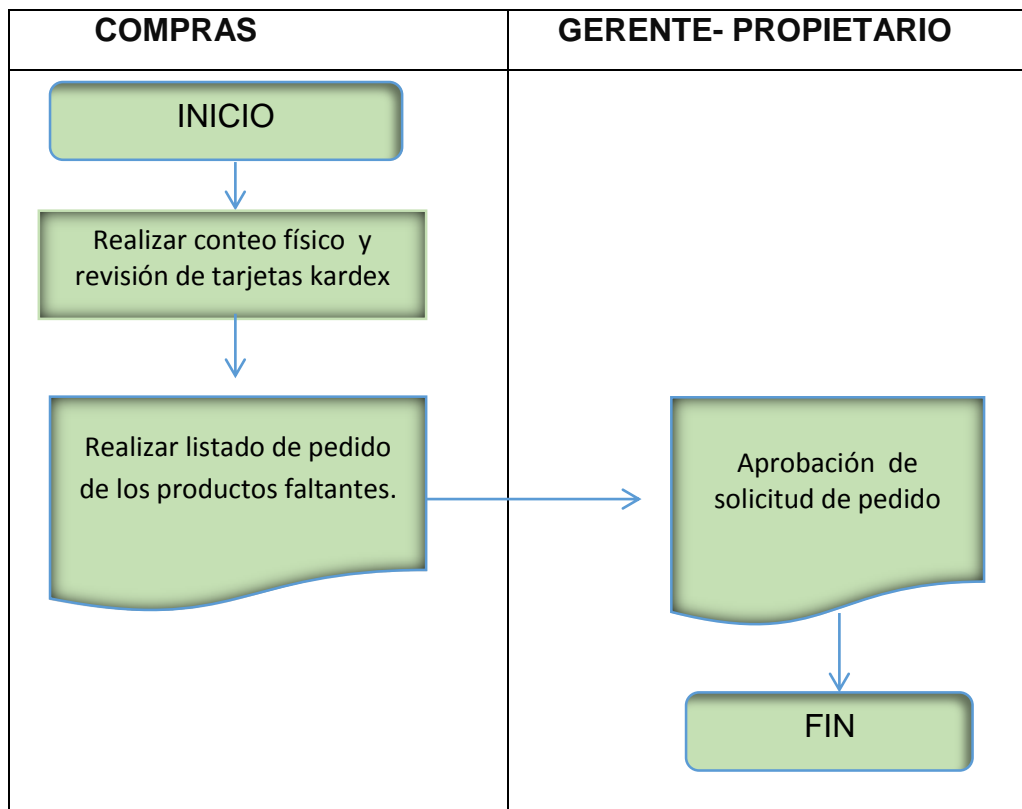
| COMPRAS | GERENTE- PROPIETARIO |
|---|---|
| INICIO<br>Realizar conteo físico y revisión de tarjetas kardex<br>Realizar listado de pedido de los productos faltantes. | Aprobación de solicitud de pedido<br>FIN |